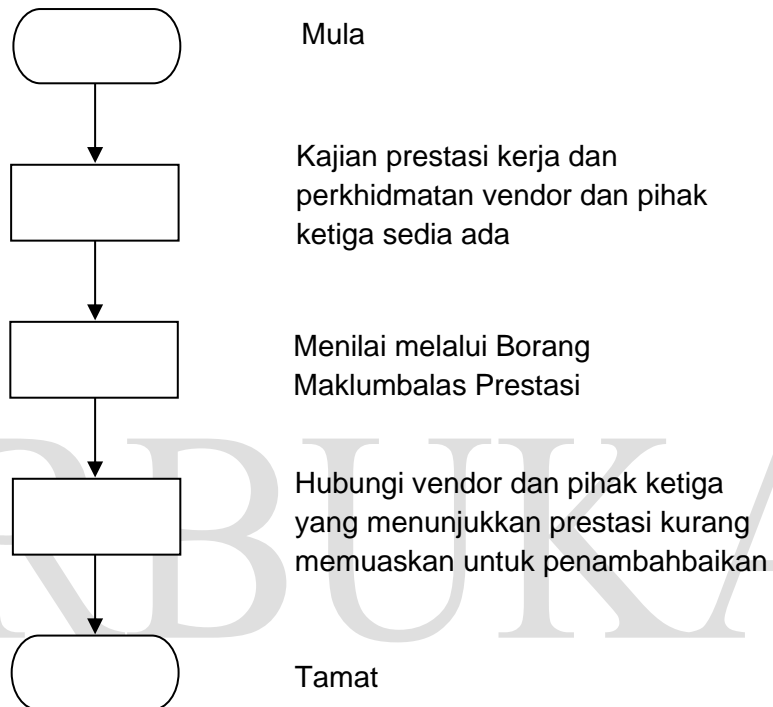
Mula

Kajian prestasi kerja dan perkhidmatan vendor dan pihak ketiga sedia ada

Menilai melalui Borang Maklumbalas Prestasi

Hubungi vendor dan pihak ketiga yang menunjukkan prestasi kurang memuaskan untuk penambahbaikan

Tamat

RBUKA